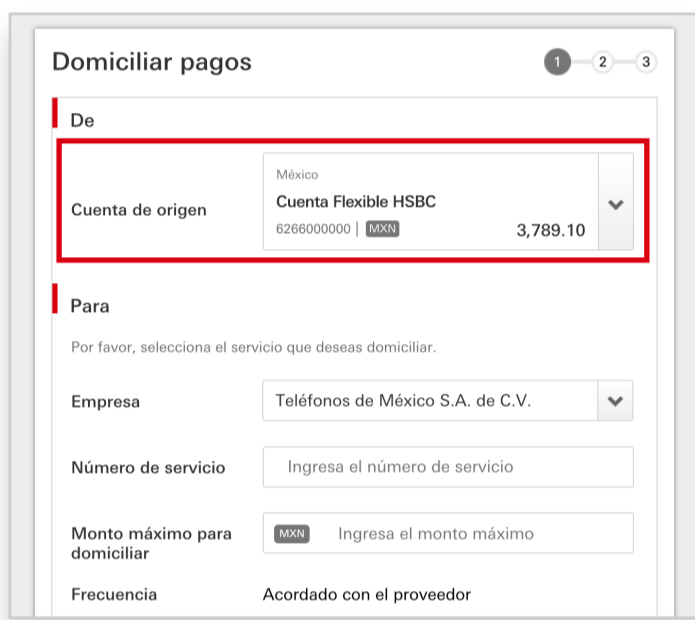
Domiciliar pagos

1 2 3

De

Cuenta de origen

México
Cuenta Flexible HSBC
6266000000 | MXN
3,789.10

Para

Por favor, selecciona el servicio que deseas domiciliar.

Empresa
Teléfonos de México S.A. de C.V.

Número de servicio
Ingresa el número de servicio

Monto máximo para domiciliar
MXN Ingresa el monto máximo

Frecuencia
Acordado con el proveedor